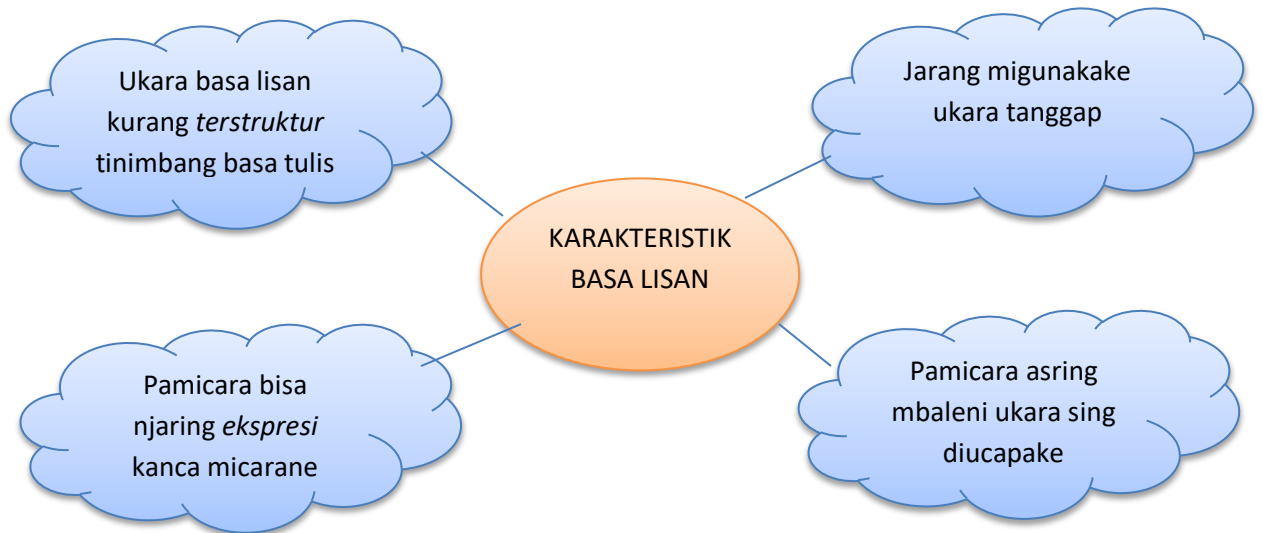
KARAKTERISTIK BASA LISAN

Ukara basa lisan kurang terstruktur tinimbang basa tulis

Jarang migunakake ukara tanggap

Pamicara bisa njaring ekspresi kanca micarane

Pamicara asring mbaleni ukara sing diucapake